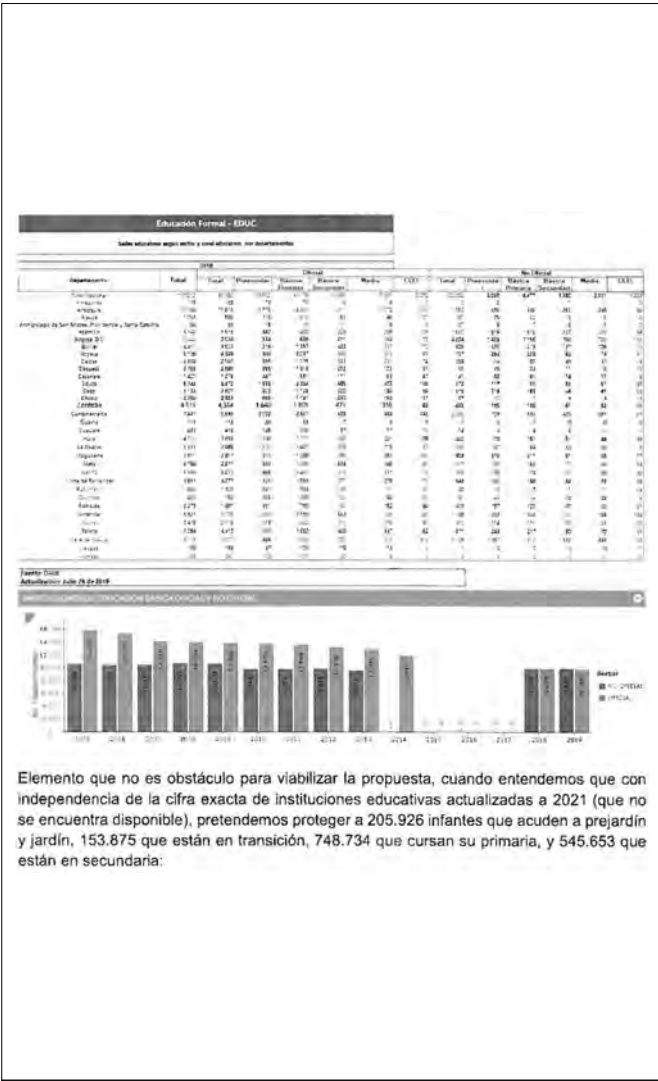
Educación Formal - EDUC

Sedes educativas según sector y zona educativa, por departamento

| Departamento | Total | Oficial Total | Preescolar | Básica Primaria | Básica Secundaria | Media | CLEI | No Oficial Total | Preescolar | Básica Primaria | Básica Secundaria | Media | CLEI |
|---|---|---|---|---|---|---|---|---|---|---|---|---|---|
| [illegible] | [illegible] | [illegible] | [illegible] | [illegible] | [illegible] | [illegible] | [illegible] | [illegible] | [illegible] | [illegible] | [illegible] | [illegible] | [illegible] |

Fuente: DANE
Actualizado el: Julio 26 de 2019

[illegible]

Sector
NO OFICIAL
OFICIAL

2007 2008 2009 2010 2011 2012 2013 2014 2015 2016 2017 2018 2019

Elemento que no es obstáculo para viabilizar la propuesta, cuando entendemos que con independencia de la cifra exacta de instituciones educativas actualizadas a 2021 (que no se encuentra disponible), pretendemos proteger a 205.926 infantes que acuden a prejardín y jardín, 153.875 que están en transición, 748.734 que cursan su primaria, y 545.653 que están en secundaria: